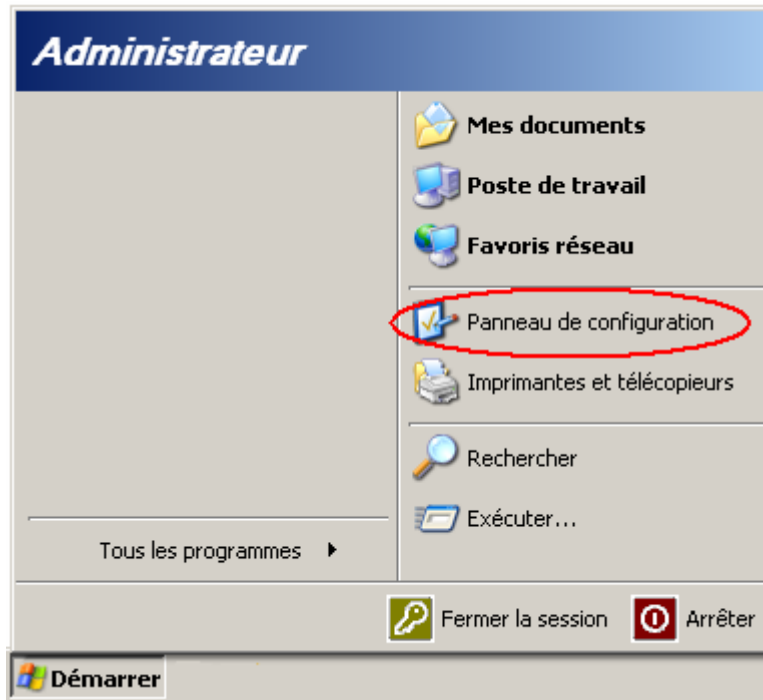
Administrateur

Mes documents

Poste de travail

Favoris réseau

Panneau de configuration

Imprimantes et télécopieurs

Rechercher

Exécuter...

Tous les programmes

Fermer la session

Arrêter

Démarrer